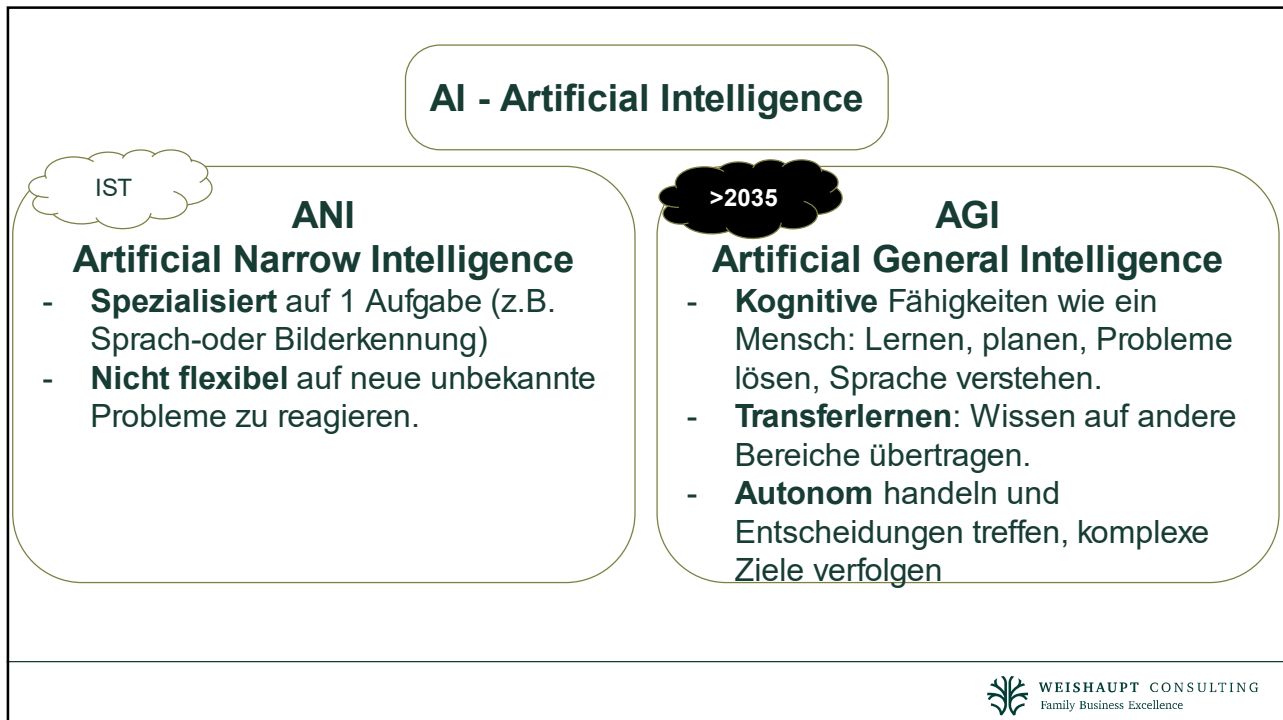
AI - Artificial Intelligence

IST

ANI
Artificial Narrow Intelligence

- **Spezialisiert** auf 1 Aufgabe (z.B. Sprach-oder Bilderkennung)
- **Nicht flexibel** auf neue unbekannte Probleme zu reagieren.

>2035

AGI
Artificial General Intelligence

- **Kognitive** Fähigkeiten wie ein Mensch: Lernen, planen, Probleme lösen, Sprache verstehen.
- **Transferlernen**: Wissen auf andere Bereiche übertragen.
- **Autonom** handeln und Entscheidungen treffen, komplexe Ziele verfolgen

WEISHAUPT CONSULTING
Family Business Excellence